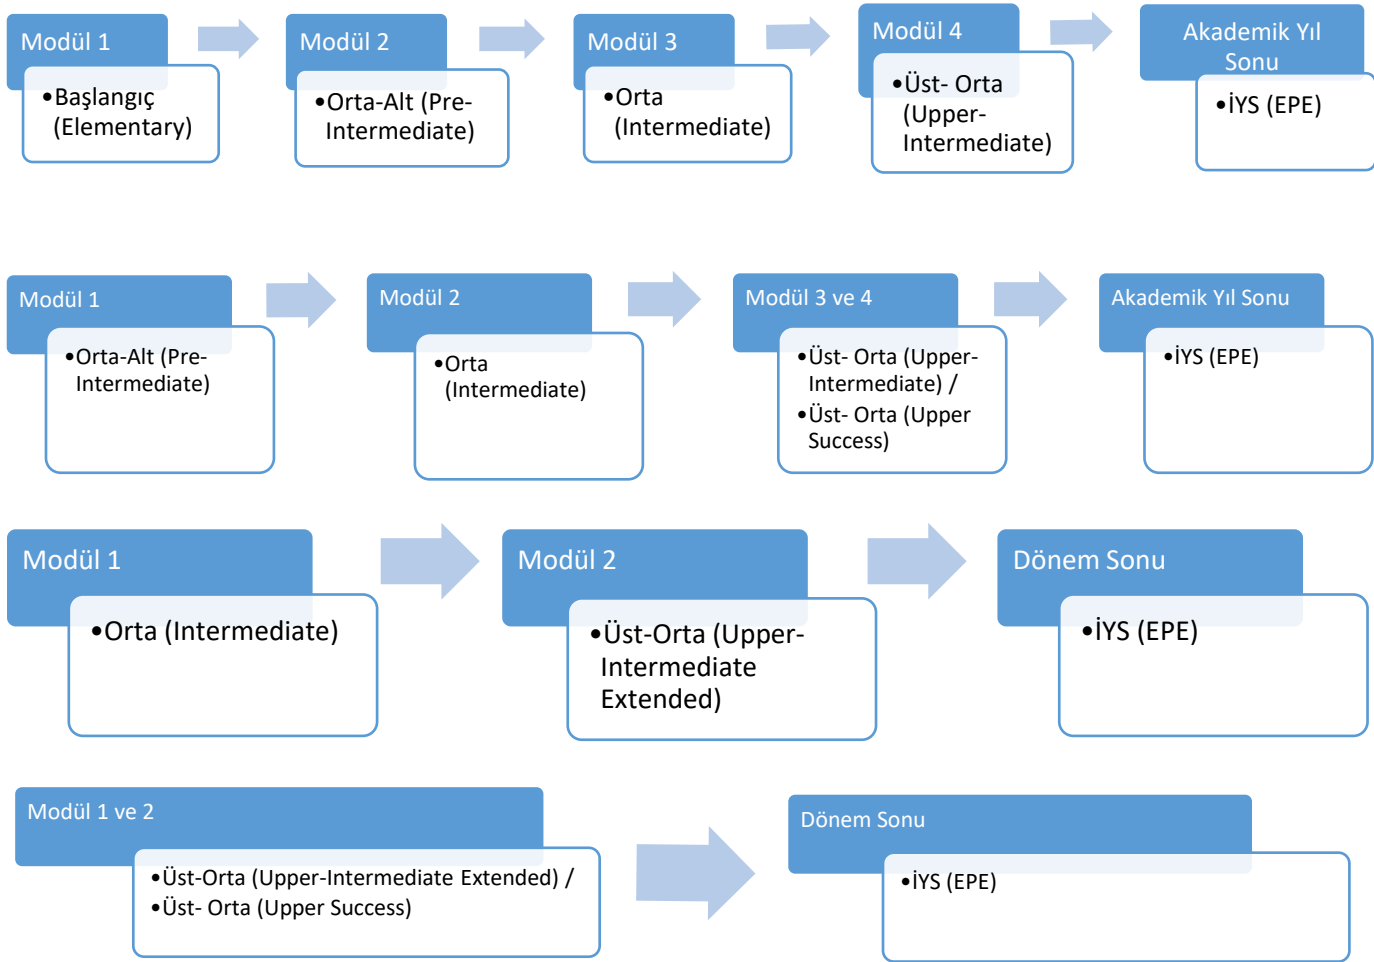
Modül 1

• Başlangıç (Elementary)

Modül 2

• Orta-Alt (Pre-Intermediate)

Modül 3

• Orta (Intermediate)

Modül 4

• Üst- Orta (Upper-Intermediate)

Akademik Yıl Sonu

• İYS (EPE)

Modül 1

• Orta-Alt (Pre-Intermediate)

Modül 2

• Orta (Intermediate)

Modül 3 ve 4

• Üst- Orta (Upper-Intermediate) /
• Üst- Orta (Upper Success)

Akademik Yıl Sonu

• İYS (EPE)

Modül 1

• Orta (Intermediate)

Modül 2

• Üst-Orta (Upper-Intermediate Extended)

Dönem Sonu

• İYS (EPE)

Modül 1 ve 2

• Üst-Orta (Upper-Intermediate Extended) /
• Üst- Orta (Upper Success)

Dönem Sonu

• İYS (EPE)